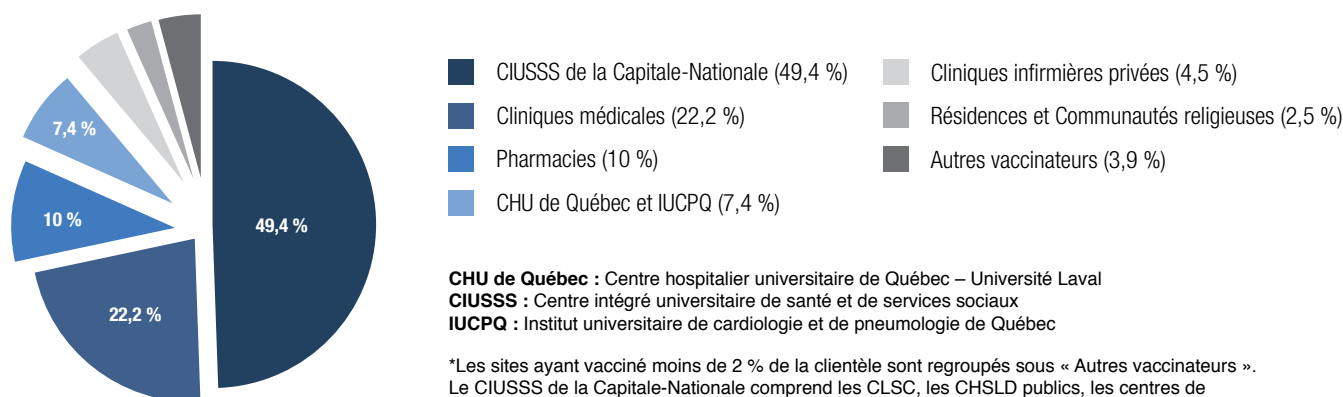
7,4 %
10 %
49,4 %
22,2 %

CIUSSS de la Capitale-Nationale (49,4 %)
Cliniques médicales (22,2 %)
Pharmacies (10 %)
CHU de Québec et IUCPQ (7,4 %)
Cliniques infirmières privées (4,5 %)
Résidences et Communautés religieuses (2,5 %)
Autres vaccinateurs (3,9 %)

**CHU de Québec :** Centre hospitalier universitaire de Québec – Université Laval
**CIUSSS :** Centre intégré universitaire de santé et de services sociaux
**IUCPQ :** Institut universitaire de cardiologie et de pneumologie de Québec

*Les sites ayant vacciné moins de 2 % de la clientèle sont regroupés sous « Autres vaccinateurs ».
Le CIUSSS de la Capitale-Nationale comprend les CLSC, les CHSLD publics, les centres de